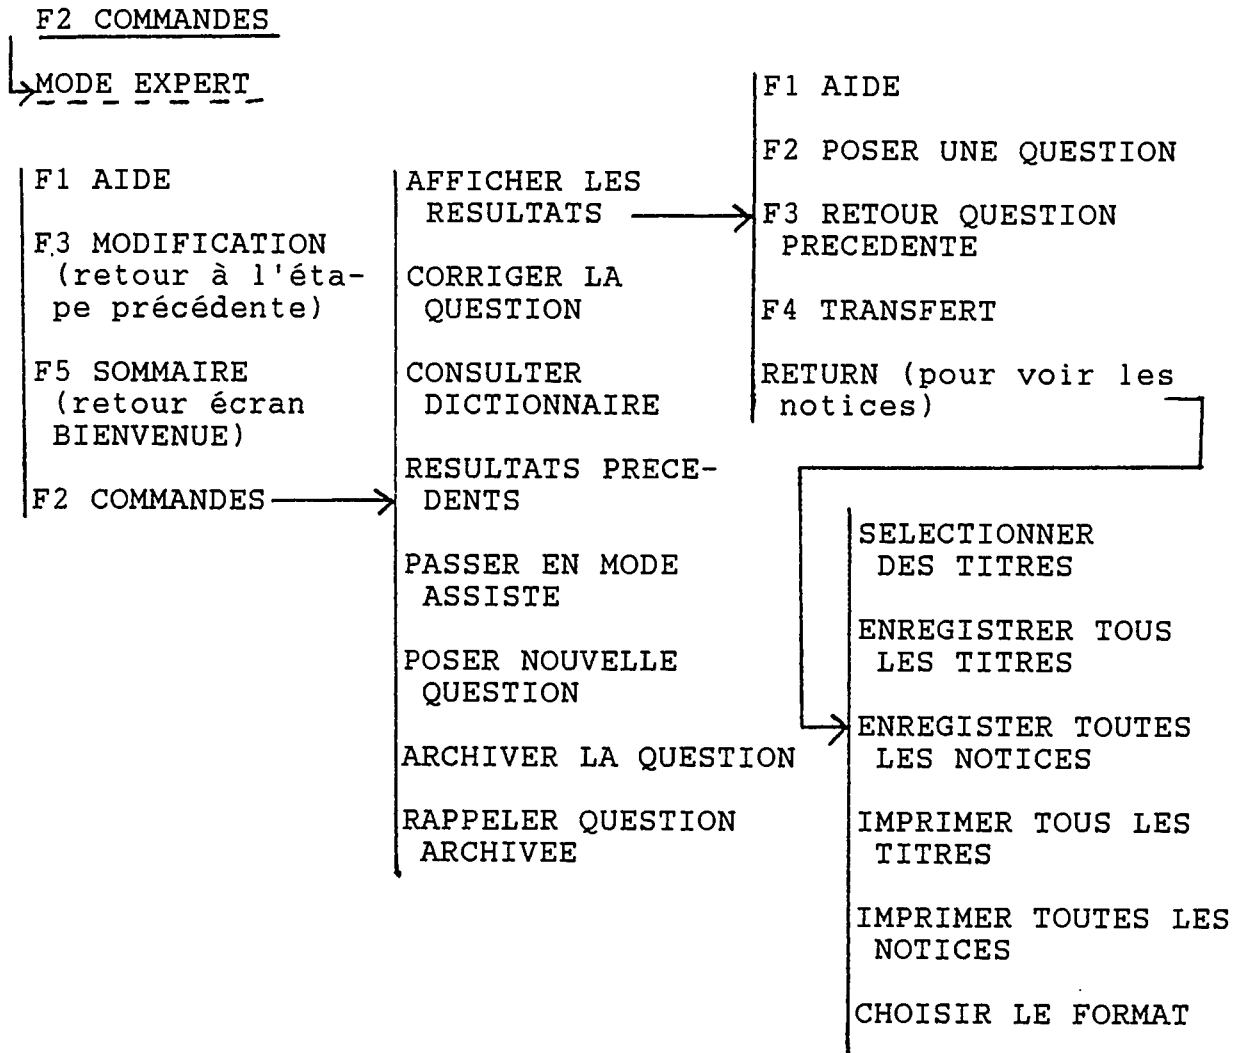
F2 COMMANDES

MODE EXPERT

F1 AIDE

F3 MODIFICATION (retour à l'étape précédente)

F5 SOMMAIRE (retour écran BIENVENUE)

F2 COMMANDES

AFFICHER LES RESULTATS

CORRIGER LA QUESTION

CONSULTER DICTIONNAIRE

RESULTATS PRECEDENTS

PASSER EN MODE ASSISTE

POSER NOUVELLE QUESTION

ARCHIVER LA QUESTION

RAPPELER QUESTION ARCHIVEE

F1 AIDE

F2 POSER UNE QUESTION

F3 RETOUR QUESTION PRECEDENTE

F4 TRANSFERT

RETURN (pour voir les notices)

SELECTIONNER DES TITRES

ENREGISTRER TOUS LES TITRES

ENREGISTER TOUTES LES NOTICES

IMPRIMER TOUS LES TITRES

IMPRIMER TOUTES LES NOTICES

CHOISIR LE FORMAT